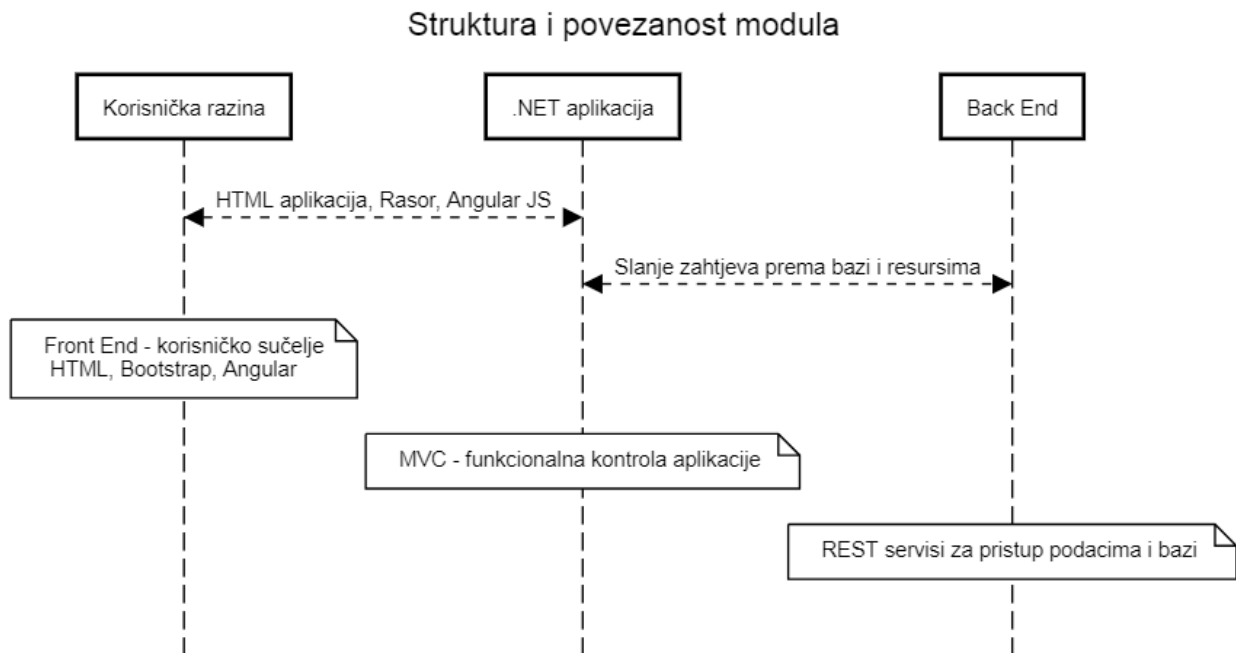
Struktura i povezanost modula

Korisnička razina

.NET aplikacija

Back End

HTML aplikacija, Rasor, Angular JS

Slanje zahtjeva prema bazi i resursima

Front End - korisničko sučelje
HTML, Bootstrap, Angular

MVC - funkcionalna kontrola aplikacije

REST servisi za pristup podacima i bazi